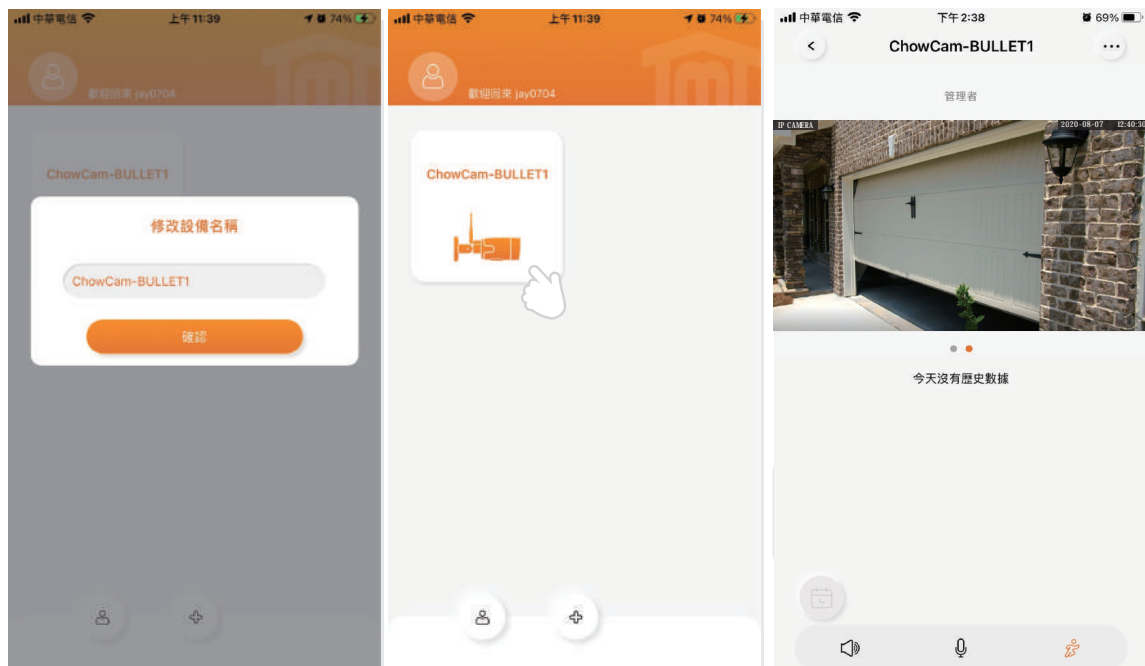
中華電信 上午11:39 74%

歡迎回來 jay0704

ChowCam-BULLET1

修改設備名稱

ChowCam-BULLET1

確認

中華電信 上午11:39 74%

歡迎回來 jay0704

ChowCam-BULLET1

中華電信 下午2:38 69%

ChowCam-BULLET1

管理者

IP CAMERA 2020-08-07 12:40:30

今天沒有歷史數據